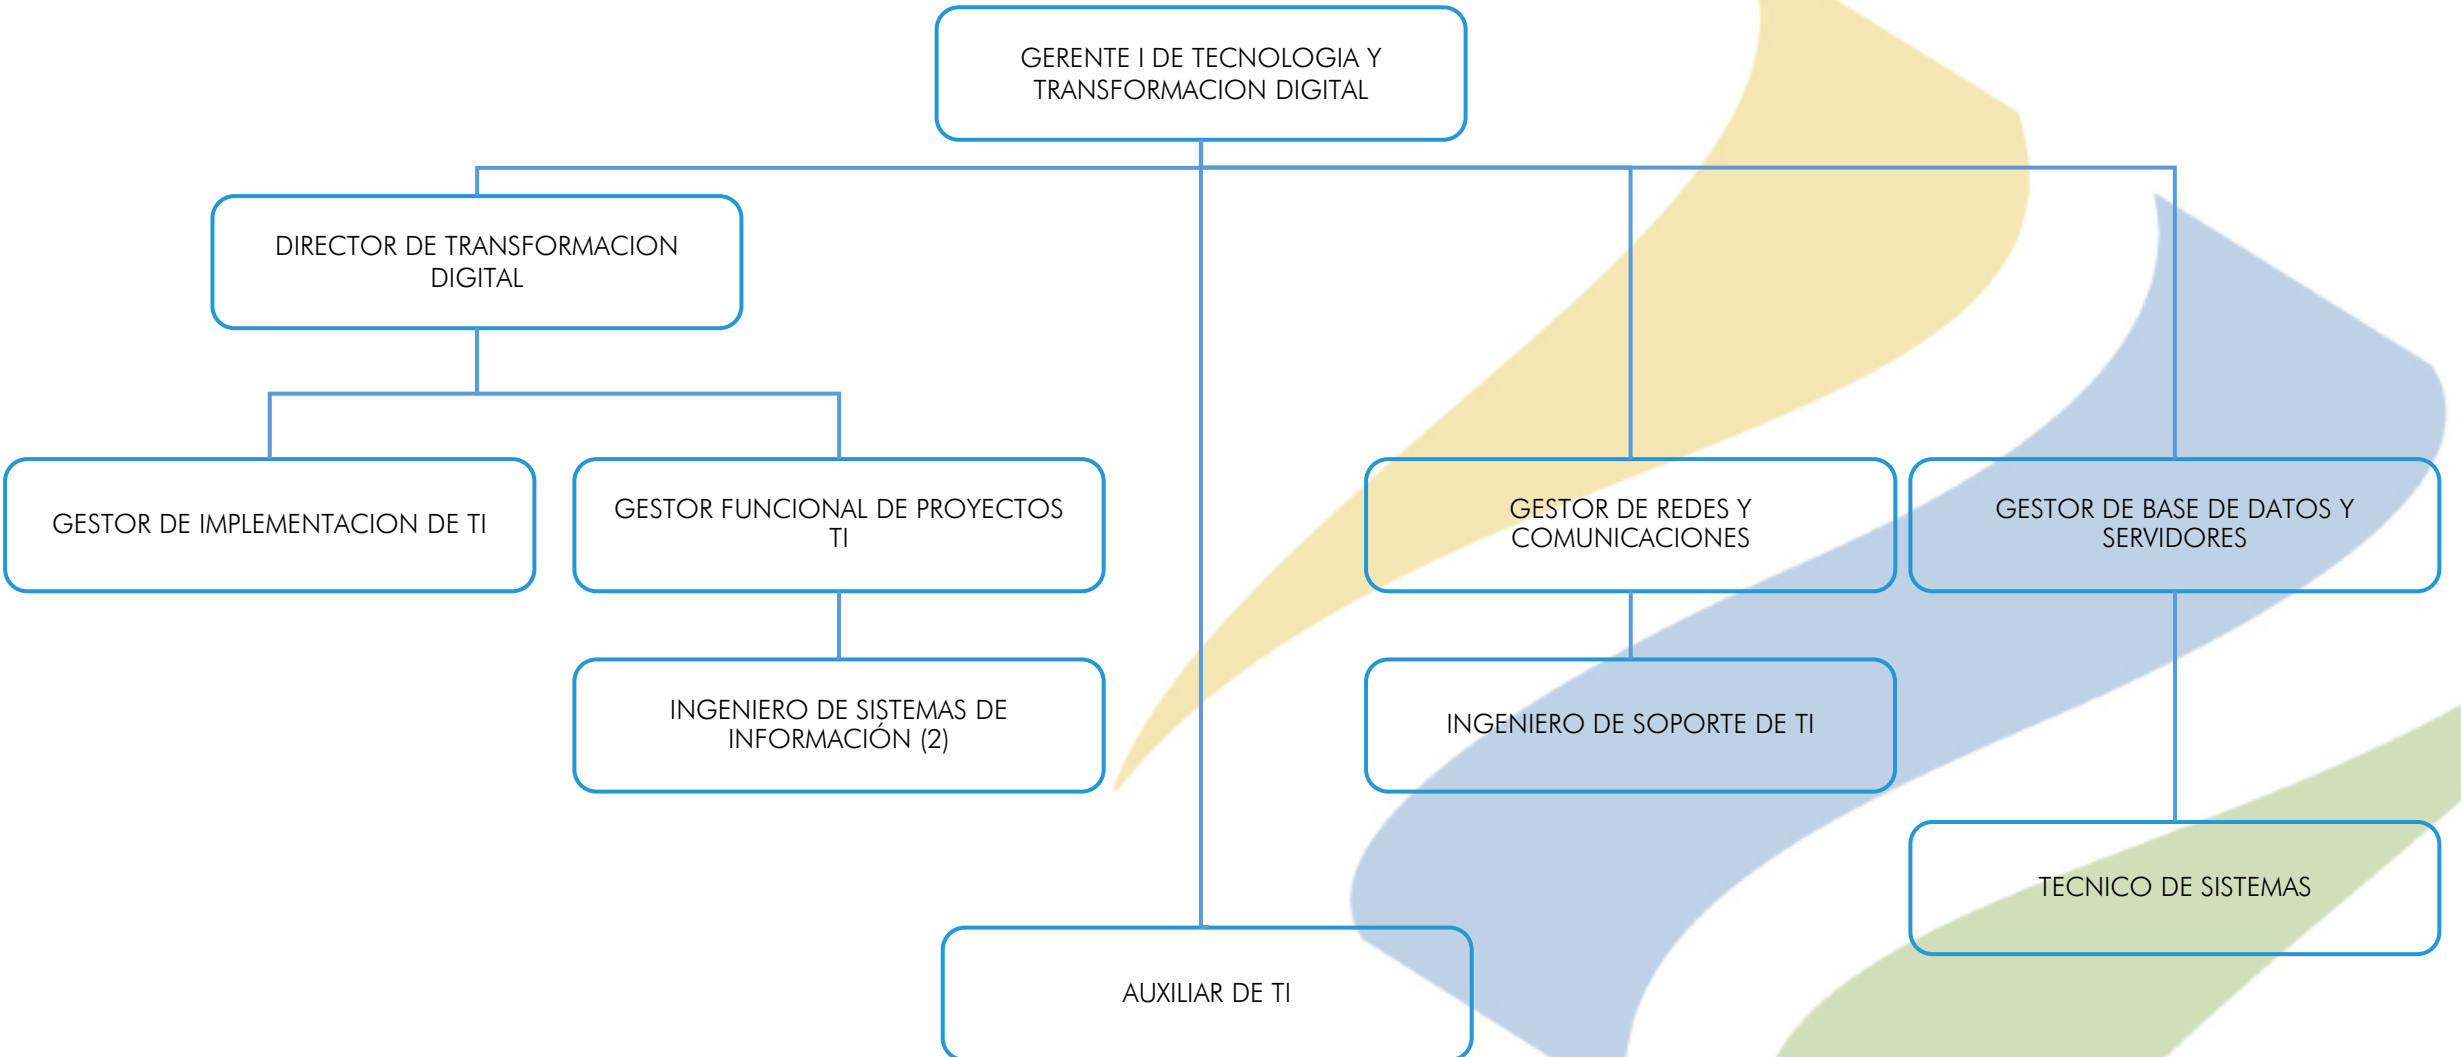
GERENTE I DE TECNOLOGIA Y TRANSFORMACION DIGITAL

DIRECTOR DE TRANSFORMACION DIGITAL

GESTOR DE IMPLEMENTACION DE TI

GESTOR FUNCIONAL DE PROYECTOS TI

INGENIERO DE SISTEMAS DE INFORMACIÓN (2)

AUXILIAR DE TI

GESTOR DE REDES Y COMUNICACIONES

INGENIERO DE SOPORTE DE TI

GESTOR DE BASE DE DATOS Y SERVIDORES

TECNICO DE SISTEMAS